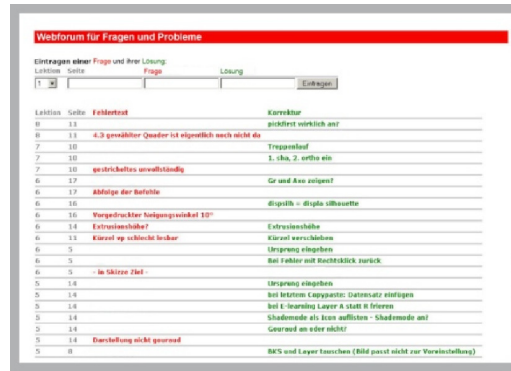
Webforum für Fragen und Probleme

Eintragen einer Frage und ihrer Lösung:

| Lektion | Seite | Frage | Lösung |
|---|---|---|---|
| 1 | | | |

Eintragen

| Lektion | Seite | Fehlertext | Korrektur |
|---|---|---|---|
| 8 | 11 | | pickfirst wirklich an? |
| 8 | 11 | 4.3-gewählter Quader ist eigentlich noch nicht da | |
| 7 | 18 | | Treppenlauf |
| 7 | 18 | | 1. sba, 2. ortho ein |
| 7 | 18 | gestricheltes unvollständig | |
| 6 | 17 | | Gr und Axo zeigen? |
| 6 | 17 | Abfolge der Befehle | |
| 6 | 16 | | dispsilh = displa silhouette |
| 6 | 16 | Vorgedruckter Neigungswinkel 10° | |
| 6 | 14 | Extrusionshöhe? | Extrusionshöhe |
| 6 | 13 | Kürzel ep schlecht lesbar | Kürzel verschieben |
| 6 | 5 | | Ursprung eingeben |
| 6 | 5 | | Bei Fehler mit Rechtsklick zurück |
| 6 | 5 | - in Skizze Ziel - | |
| 5 | 14 | | Ursprung eingeben |
| 5 | 14 | | bei letztem Copypaste: Datensatz einfügen |
| 5 | 14 | | bei E-learning Layer A statt R frieren |
| 5 | 14 | | Shademode als Icon auflisten - Shademode an? |
| 5 | 14 | | Gouraud an oder nicht? |
| 5 | 14 | Darstellung nicht gouraud | |
| 5 | 8 | | BKS und Layer tauschen (Bild passt nicht zur Voreinstellung) |